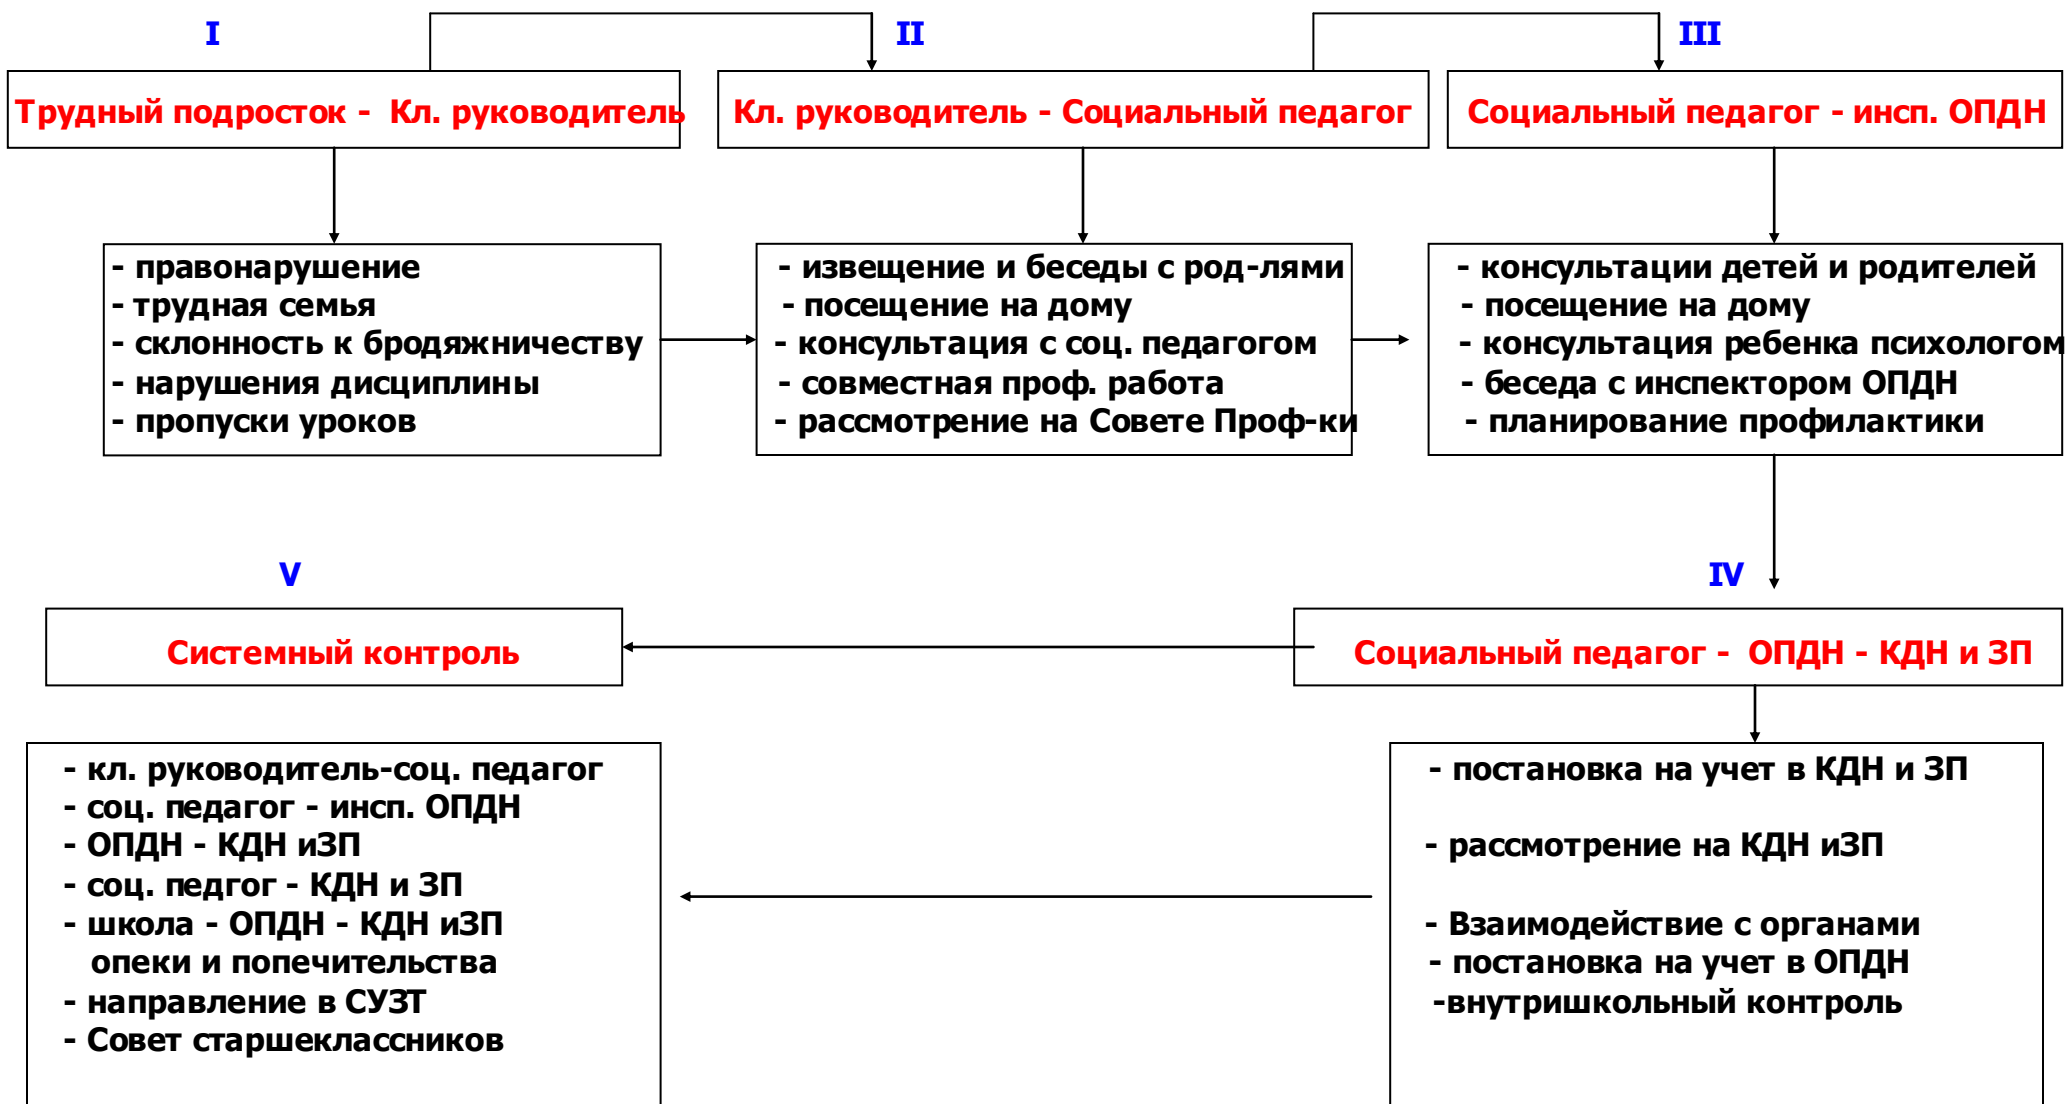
I

Трудный подросток - Кл. руководитель

- правонарушение
- трудная семья
- склонность к бродяжничеству
- нарушения дисциплины
- пропуски уроков

II

Кл. руководитель - Социальный педагог

- извещение и беседы с род-лями
- посещение на дому
- консультация с соц. педагогом
- совместная проф. работа
- рассмотрение на Совете Проф-ки

III

Социальный педагог - инсп. ОПДН

- консультации детей и родителей
- посещение на дому
- консультация ребенка психологом
- беседа с инспектором ОПДН
- планирование профилактики

IV

Социальный педагог - ОПДН - КДН и ЗП

- постановка на учет в КДН и ЗП

- рассмотрение на КДН иЗП

- Взаимодействие с органами
- постановка на учет в ОПДН
-внутришкольный контроль

V

Системный контроль

- кл. руководитель-соц. педагог
- соц. педагог - инсп. ОПДН
- ОПДН - КДН иЗП
- соц. педгог - КДН и ЗП
- школа - ОПДН - КДН иЗП опеки и попечительства
- направление в СУЗТ
- Совет старшеклассников